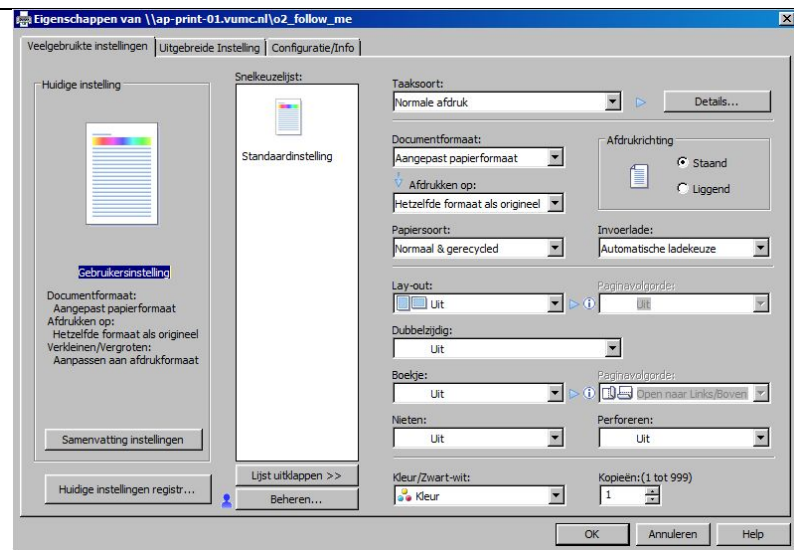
Eigenschappen van \\ap-print-01.vumc.nl\o2_follow_me

Veelgebruikte instellingen | Uitgebreide Instelling | Configuratie/Info

Huidige instelling

Gebruikersinstelling

Documentformaat:
Aangepast papierformaat
Afdrukken op:
Hetzelfde formaat als origineel
Verkleinen/Vergroten:
Aanpassen aan afdrukformaat

Samenvatting instellingen

Huidige instellingen registr...

Snelkeuzelijst:

Standaardinstelling

Lijst uitklappen >>

Beheren...

Taaksoort:
Normale afdruk

Details...

Documentformaat:
Aangepast papierformaat

Afdrukken op:
Hetzelfde formaat als origineel

Afdrukrichting
Staand
Liggend

Papiersoort:
Normaal & gerecycled

Invoerlade:
Automatische ladekeuze

Lay-out:
Uit

Paginavolgorde:
Uit

Dubbelzijdig:
Uit

Boekje:
Uit

Paginavolgorde:
Open naar Links/Boven

Nieten:
Uit

Perforeren:
Uit

Kleur/Zwart-wit:
Kleur

Kopieën:(1 tot 999)
1

OK | Annuleren | Help